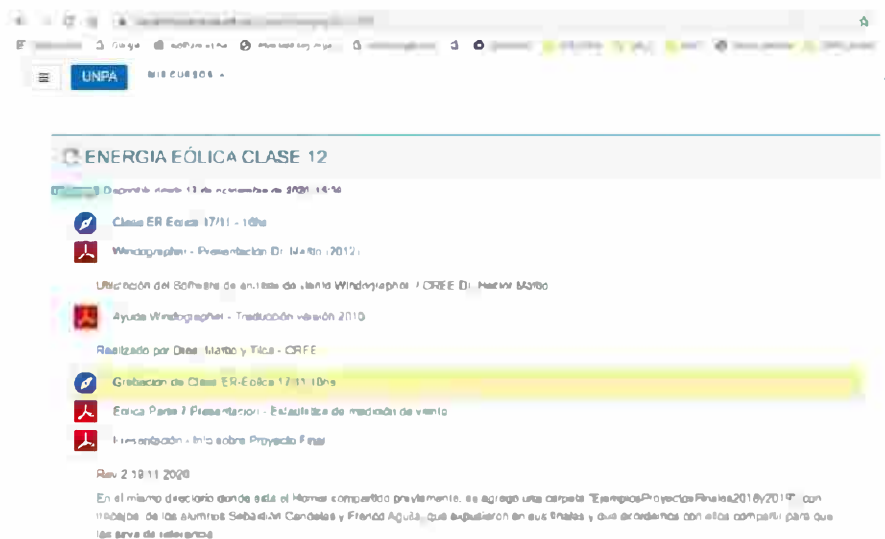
UNPA MIS CURSOS

ENERGIA EÓLICA CLASE 12

Disponible desde 17 de noviembre de 2020, 15:30

Clase ER Eolica 17/11 - 10hs

Windographer - Presentacion Dr. Mattio (2012)

Utilización del Software de análisis de viento Windographer / CREE Dr. Hector Mattio

Ayuda Windographer - Traducción versión 2010

Realizado por Dres. Mattio y Tilca - CREE

Grabacion de Clase ER-Eolica 17/11 10hs

Eolica Parte 7 Presentacion - Estadística de medición de viento

Presentación - Info sobre Proyecto Final

Rev 2 19.11.2020

En el mismo directorio donde está el Homer compartido previamente, se agregó una carpeta "EjemplosProyectosFinales2018y2019" con trabajos de los alumnos Sebastián Candelas y Franco Aguila, que expusieron en sus finales y que acordamos con ellos compartir para que les sirva de referencia.